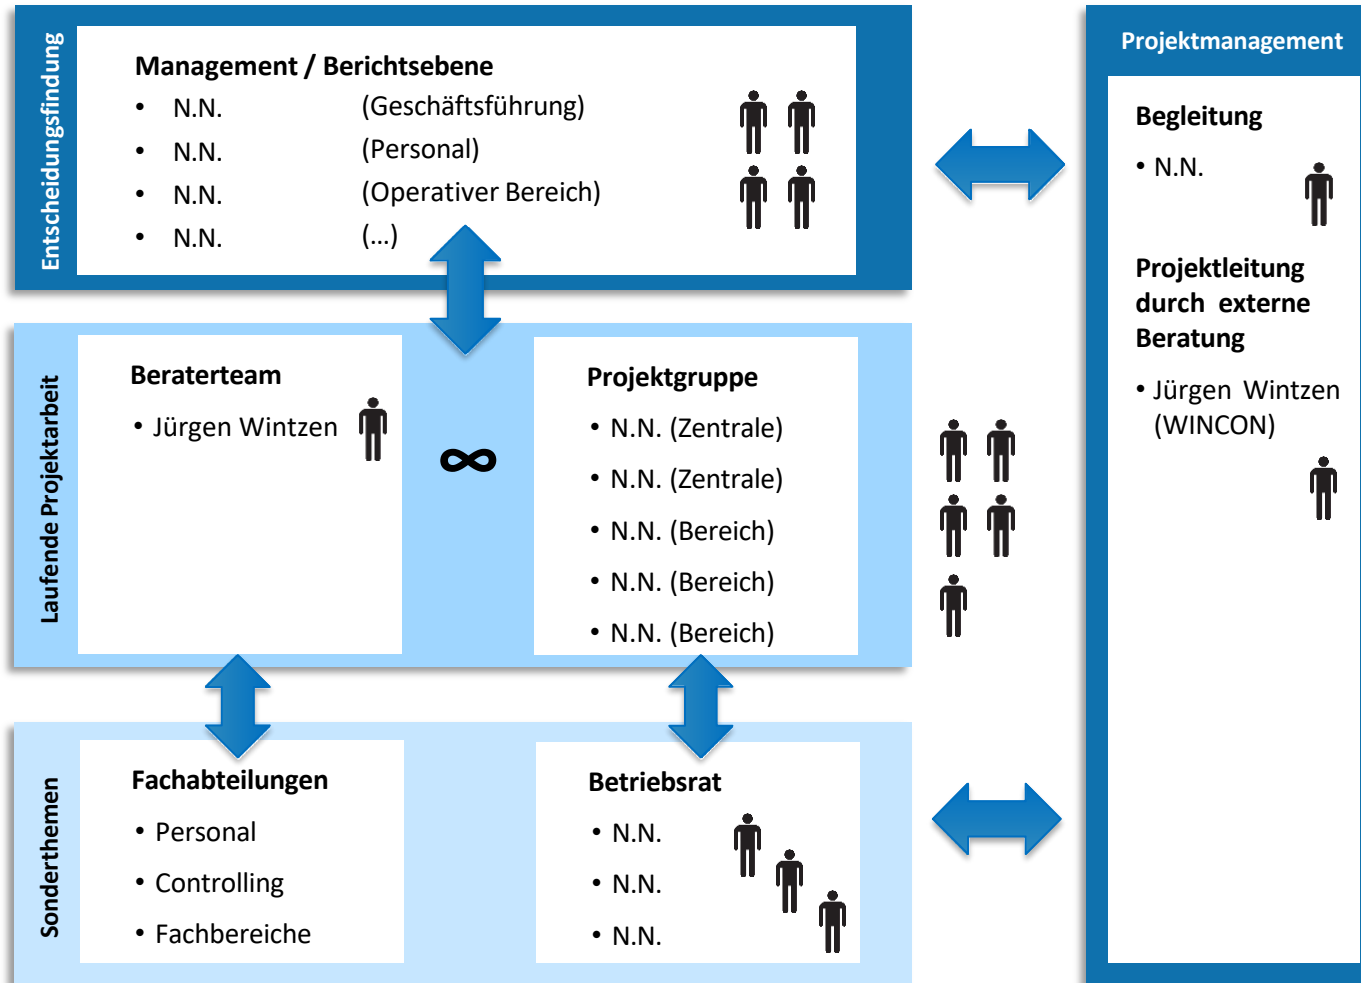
Entscheidungsfindung

Management / Berichtsebene

- N.N. (Geschäftsführung)
- N.N. (Personal)
- N.N. (Operativer Bereich)
- N.N. (...)

Projektmanagement

Begleitung

- N.N.

Projektleitung durch externe Beratung

- Jürgen Wintzen (WINCON)

Laufende Projektarbeit

Beraterteam

- Jürgen Wintzen

∞

Projektgruppe

- N.N. (Zentrale)
- N.N. (Zentrale)
- N.N. (Bereich)
- N.N. (Bereich)
- N.N. (Bereich)

Sonderthemen

Fachabteilungen

- Personal
- Controlling
- Fachbereiche

Betriebsrat

- N.N.
- N.N.
- N.N.